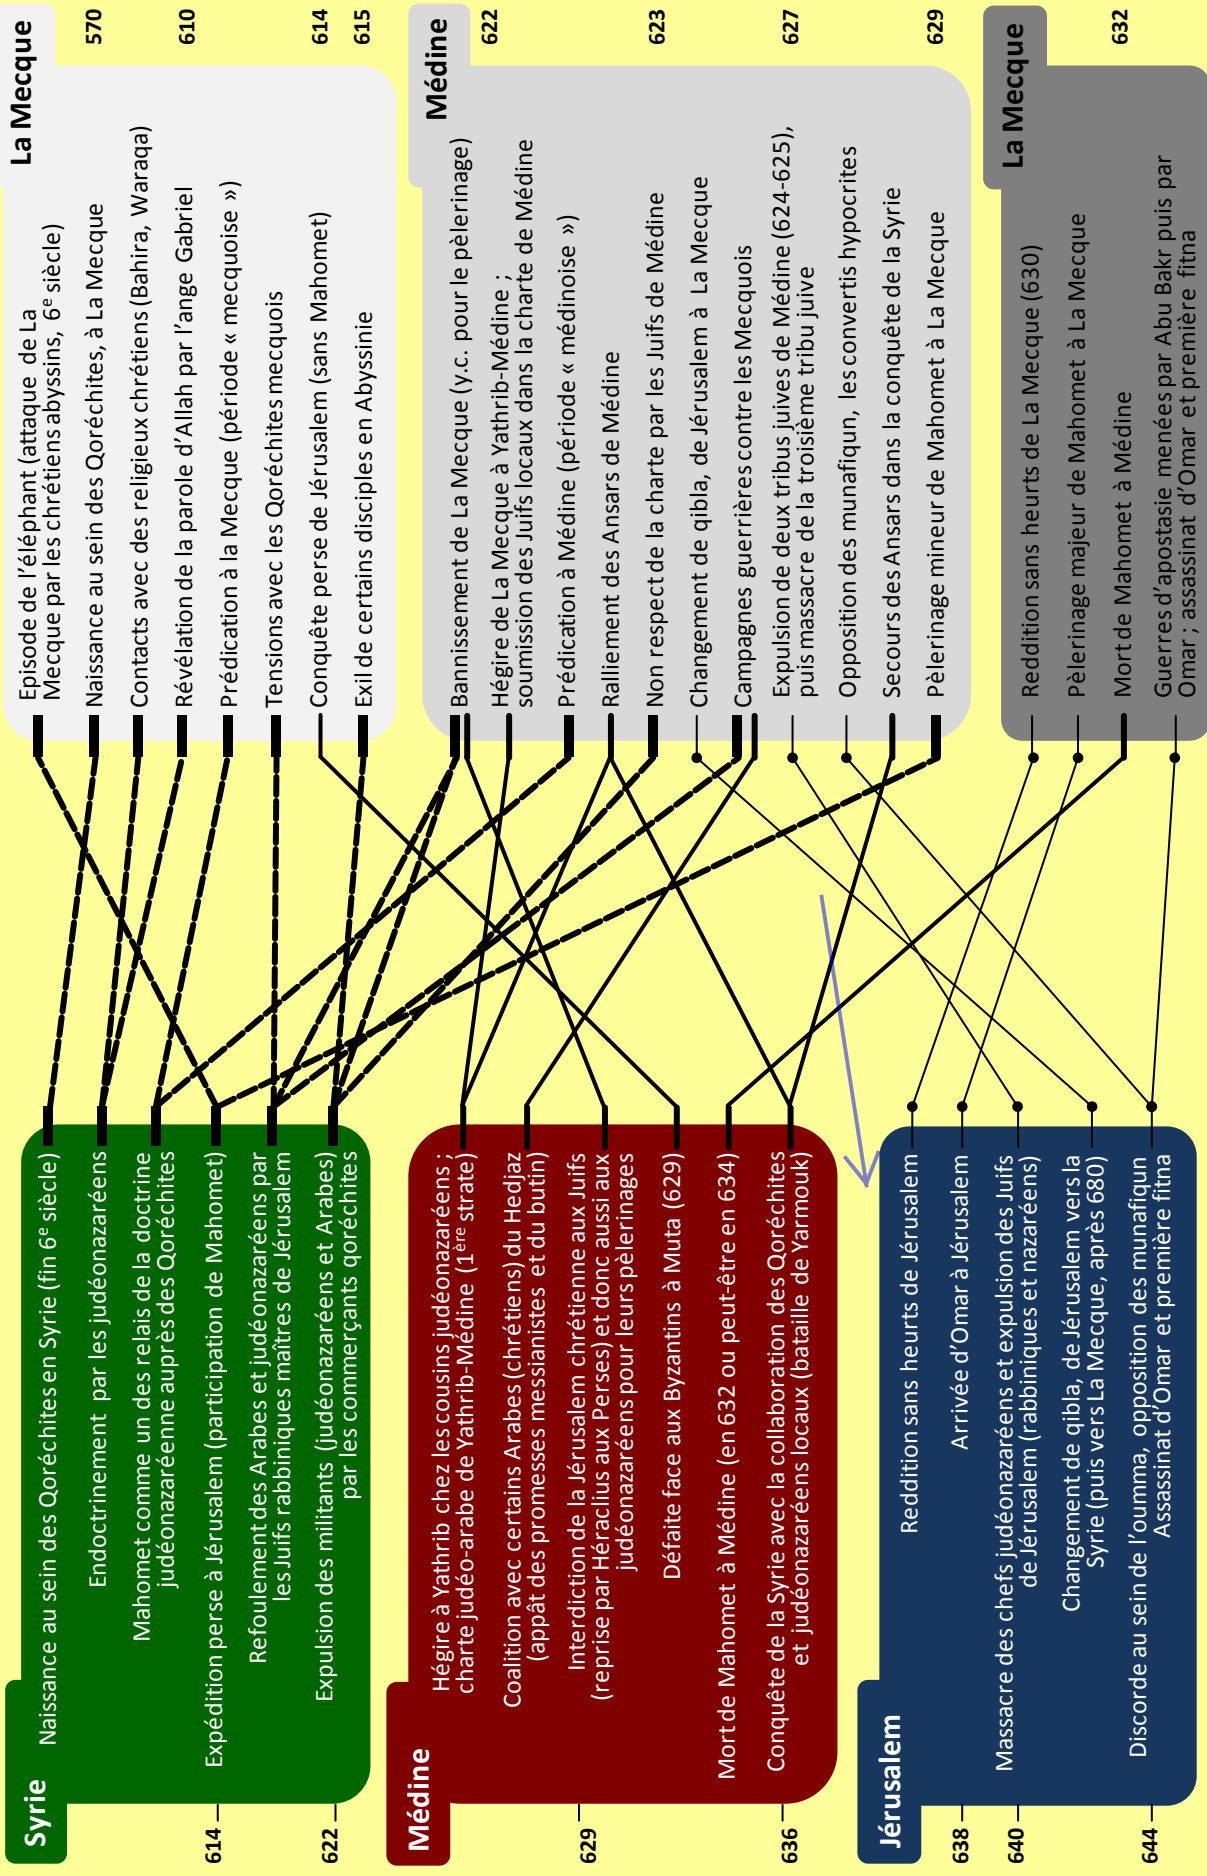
La Mecque

570
Episode de l'éléphant (attaque de La Mecque par les chrétiens abyssins, 6$^{e}$ siècle)
Naissance au sein des Qoréchites, à La Mecque
610
Contacts avec des religieux chrétiens (Bahira, Waraqa)
Révélation de la parole d'Allah par l'ange Gabriel
Prédication à la Mecque (période « mecquoise »)
614
Tensions avec les Qoréchites mecquois
615
Conquête perse de Jérusalem (sans Mahomet)
Exil de certains disciples en Abyssinie

Médine

622
Bannissement de La Mecque (y.c. pour le pèlerinage)
Hégire de La Mecque à Yathrib-Médine ; soumission des Juifs locaux dans la charte de Médine
Prédication à Médine (période « médinoise »)
Ralliement des Ansars de Médine
623
Non respect de la charte par les Juifs de Médine
Changement de qibla, de Jérusalem à La Mecque
Campagnes guerrières contre les Mecquois
627
Expulsion de deux tribus juives de Médine (624-625), puis massacre de la troisième tribu juive
Opposition des munafiqun, les convertis hypocrites
Secours des Ansars dans la conquête de la Syrie
629
Pèlerinage mineur de Mahomet à La Mecque

La Mecque

Reddition sans heurts de La Mecque (630)
Pèlerinage majeur de Mahomet à La Mecque
632
Mort de Mahomet à Médine
Guerres d'apostasie menées par Abu Bakr puis par Omar ; assassinat d'Omar et première fitna

Syrie

Naissance au sein des Qoréchites en Syrie (fin 6$^{e}$ siècle)
Endoctrinement par les judéonazaréens
Mahomet comme un des relais de la doctrine judéonazaréenne auprès des Qoréchites
614
Expédition perse à Jérusalem (participation de Mahomet)
Refoulement des Arabes et judéonazaréens par les Juifs rabbiniques maîtres de Jérusalem
622
Expulsion des militants (judéonazaréens et Arabes) par les commerçants qoréchites

Médine

Hégire à Yathrib chez les cousins judéonazaréens ; charte judéo-arabe de Yathrib-Médine (1$^{ère}$ strate)
Coalition avec certains Arabes (chrétiens) du Hedjaz (appât des promesses messianistes et du butin)
629
Interdiction de la Jérusalem chrétienne aux Juifs (reprise par Héraclius aux Perses) et donc aussi aux judéonazaréens pour leurs pèlerinages
Défaite face aux Byzantins à Muta (629)
Mort de Mahomet à Médine (en 632 ou peut-être en 634)
636
Conquête de la Syrie avec la collaboration des Qoréchites et judéonazaréens locaux (bataille de Yarmouk)

Jérusalem

Reddition sans heurts de Jérusalem
638
Arrivée d'Omar à Jérusalem
640
Massacre des chefs judéonazaréens et expulsion des Juifs de Jérusalem (rabbiniques et nazaréens)
Changement de qibla, de Jérusalem vers la Syrie (puis vers La Mecque, après 680)
644
Discorde au sein de l'oumma, opposition des munafiqun Assassinat d'Omar et première fitna